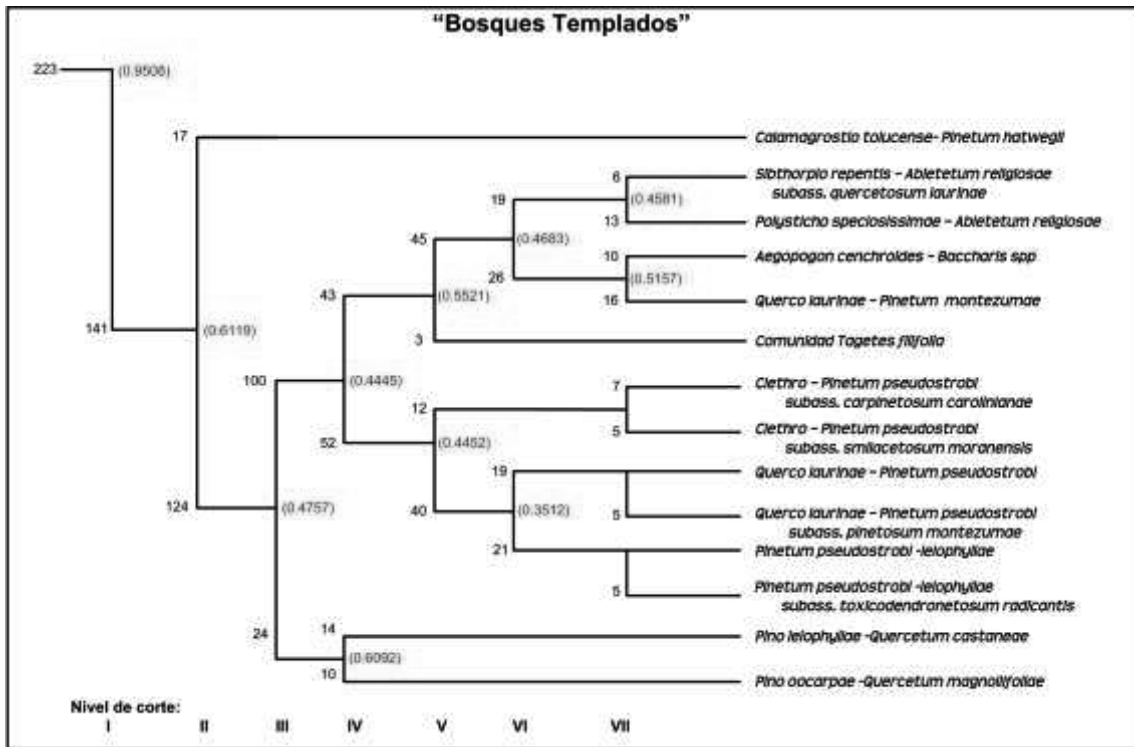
"Bosques Templados"

223 (0.9506)

17 Calamagrostio tolucense- Pinetum hatwegii

141 (0.6119)

19 6 Sibthorpio repentis – Abietetum religiosae subass. quercetosum laurinae

(0.4581)

13 Polysticho speciosissimae – Abietetum religiosae

45 (0.4683)

10 Aegopogon cenchroides – Baccharis spp

26 (0.5157)

16 Querco laurinae – Pinetum montezumae

43 (0.5521)

3 Comunidad Tagetes filifolia

100 (0.4445)

7 Clethro – Pinetum pseudostrobi subass. carpinetosum carolinianae

12

5 Clethro – Pinetum pseudostrobi subass. smilacetosum moranensis

52 (0.4452)

19 Querco laurinae – Pinetum pseudostrobi

124 (0.4757)

40 (0.3512)

5 Querco laurinae – Pinetum pseudostrobi subass. pinetosum montezumae

21 Pinetum pseudostrobi -leiophyllae

5 Pinetum pseudostrobi -leiophyllae subass. toxicodendronetosum radicantis

24 14 Pino leiophyllae -Quercetum castaneae

(0.6092)

10 Pino oocarpae -Quercetum magnoliifoliae

Nivel de corte:

I II III IV V VI VII